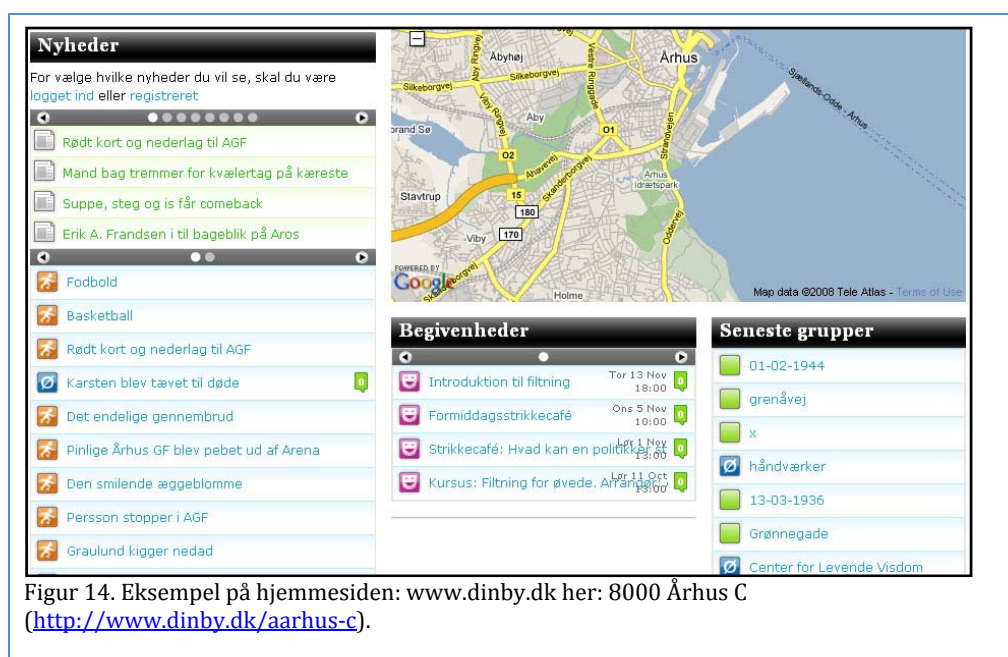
Nyheder

For vælge hvilke nyheder du vil se, skal du være logget ind eller registreret

Rødt kort og nederlag til AGF

Mand bag tremmer for kvælertag på kæreste

Suppe, steg og is får comeback

Erik A. Frandsen i til bageblik på Aros

Fodbold

Basketball

Rødt kort og nederlag til AGF

Karsten blev tævet til døde

Det endelige gennembrud

Pinlige Århus GF blev pebet ud af Arena

Den smilende æggeblomme

Persson stopper i AGF

Graulund kigger nedad

Åbyhøj
Århus
Silkeborgvej
Aby Ringvej
Vestre Ringgade
Sjællands-Odde - Århus
Brabrand Sø
Aby
O1
O2
Viby Ringvej
Stavtrup
15
180
Åhavevej
Skanderborgvej
Strandvejen
Århus Idrætspark
Viby
170
Oddervej
POWERED BY
Google
Holme
Map data ©2008 Tele Atlas - Terms of Use

Begivenheder

Introduktion til filtning Tor 13 Nov 18:00

Formiddagsstrikkecafé Ons 5 Nov 10:00

Strikkecafé: Hvad kan en politikker st Lør 1 Nov 13:00

Kursus: Filtning for øvede. Arrangør: Lør 11 Oct 13:00

Seneste grupper

01-02-1944

grenåvej

x

håndværker

13-03-1936

Grønnegade

Center for Levende Visdom

Figur 14. Eksempel på hjemmesiden: www.dinby.dk her: 8000 Århus C (http://www.dinby.dk/aarhus-c).